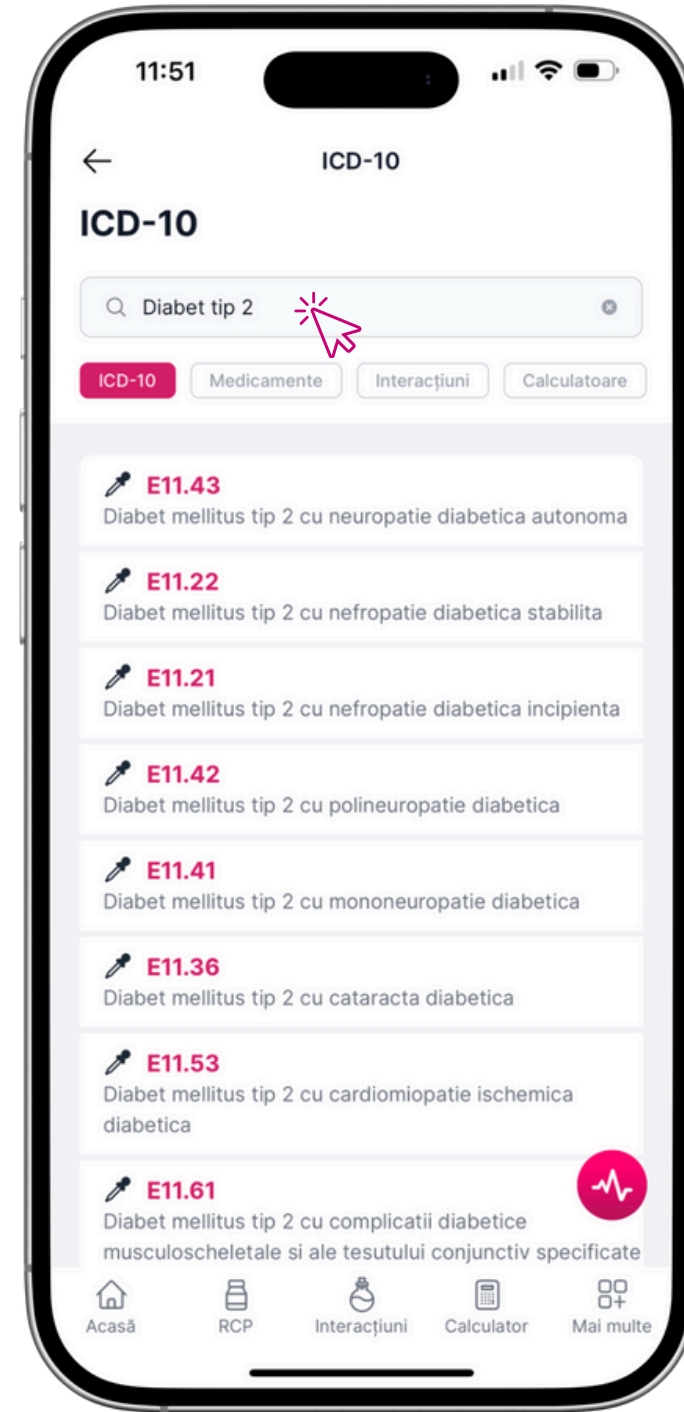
11:51

ICD-10

ICD-10

Diabet tip 2

ICD-10 Medicamente Interacțiuni Calculatoare

E11.43
Diabet mellitus tip 2 cu neuropatie diabetica autonoma

E11.22
Diabet mellitus tip 2 cu nefropatie diabetica stabilita

E11.21
Diabet mellitus tip 2 cu nefropatie diabetica incipienta

E11.42
Diabet mellitus tip 2 cu polineuropatie diabetica

E11.41
Diabet mellitus tip 2 cu mononeuropatie diabetica

E11.36
Diabet mellitus tip 2 cu cataracta diabetica

E11.53
Diabet mellitus tip 2 cu cardiomiopatie ischemica diabetica

E11.61
Diabet mellitus tip 2 cu complicatii diabetice musculoscheletale si ale tesutului conjunctiv specificate

Acasă RCP Interacțiuni Calculator Mai multe